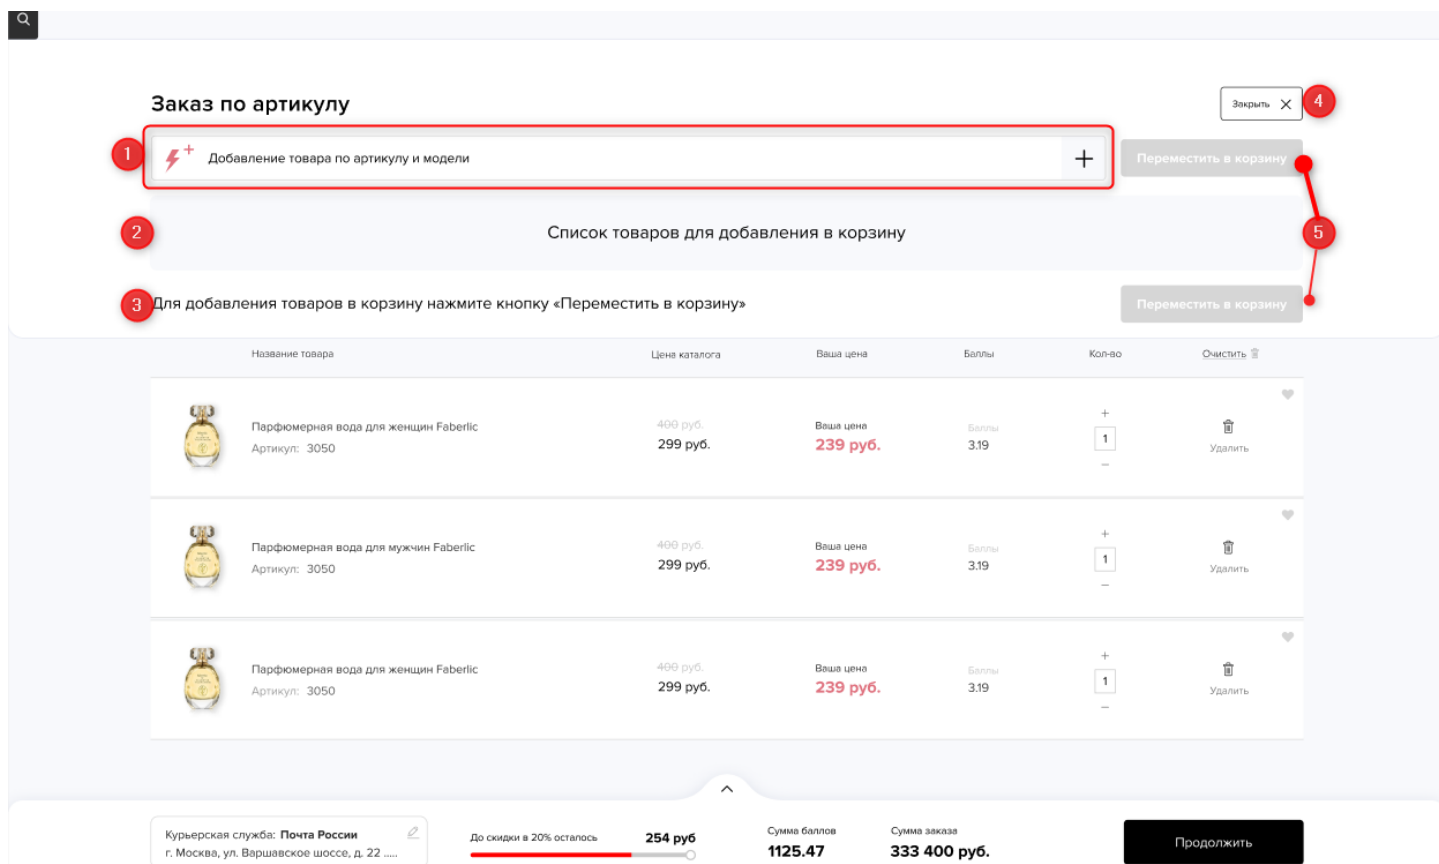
Заказ по артикулу

Закрыть

4

1

Добавление товара по артикулу и модели

+

Переместить в корзину

2

Список товаров для добавления в корзину

5

3

Для добавления товаров в корзину нажмите кнопку «Переместить в корзину»

Переместить в корзину

| Название товара | Цена каталога | Ваша цена | Баллы | Кол-во | Очистить |
|---|---|---|---|---|---|
| Парфюмерная вода для женщин Faberlic Артикул: 3050 | ~~400 руб.~~ 299 руб. | Ваша цена 239 руб. | Баллы 3.19 | + 1 − | Удалить |
| Парфюмерная вода для мужчин Faberlic Артикул: 3050 | ~~400 руб.~~ 299 руб. | Ваша цена 239 руб. | Баллы 3.19 | + 1 − | Удалить |
| Парфюмерная вода для женщин Faberlic Артикул: 3050 | ~~400 руб.~~ 299 руб. | Ваша цена 239 руб. | Баллы 3.19 | + 1 − | Удалить |

Курьерская служба: Почта России
г. Москва, ул. Варшавское шоссе, д. 22 .....

До скидки в 20% осталось 254 руб

Сумма баллов
1125.47

Сумма заказа
333 400 руб.

Продолжить